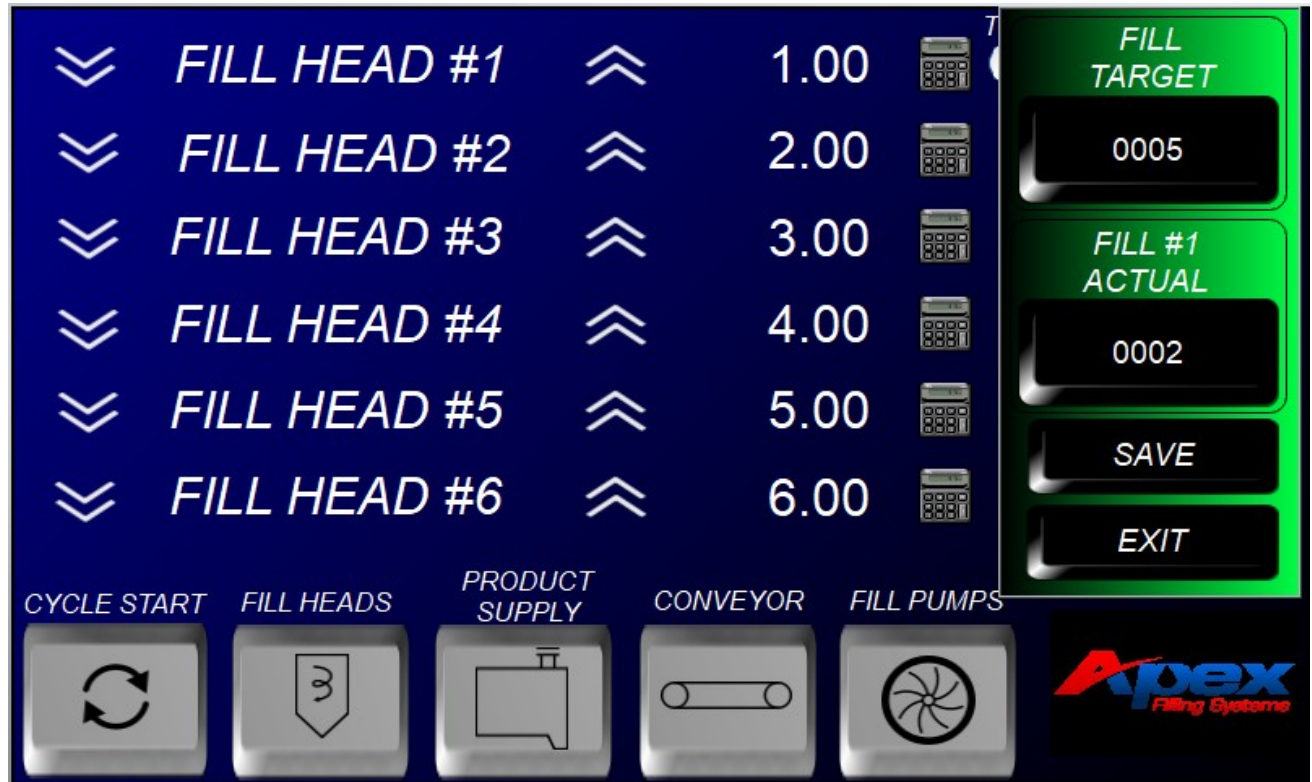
FILL HEAD #1 1.00
FILL HEAD #2 2.00
FILL HEAD #3 3.00
FILL HEAD #4 4.00
FILL HEAD #5 5.00
FILL HEAD #6 6.00

T

FILL TARGET
0005
FILL #1 ACTUAL
0002
SAVE
EXIT

CYCLE START
FILL HEADS
PRODUCT SUPPLY
CONVEYOR
FILL PUMPS

Apex
Filling Systems